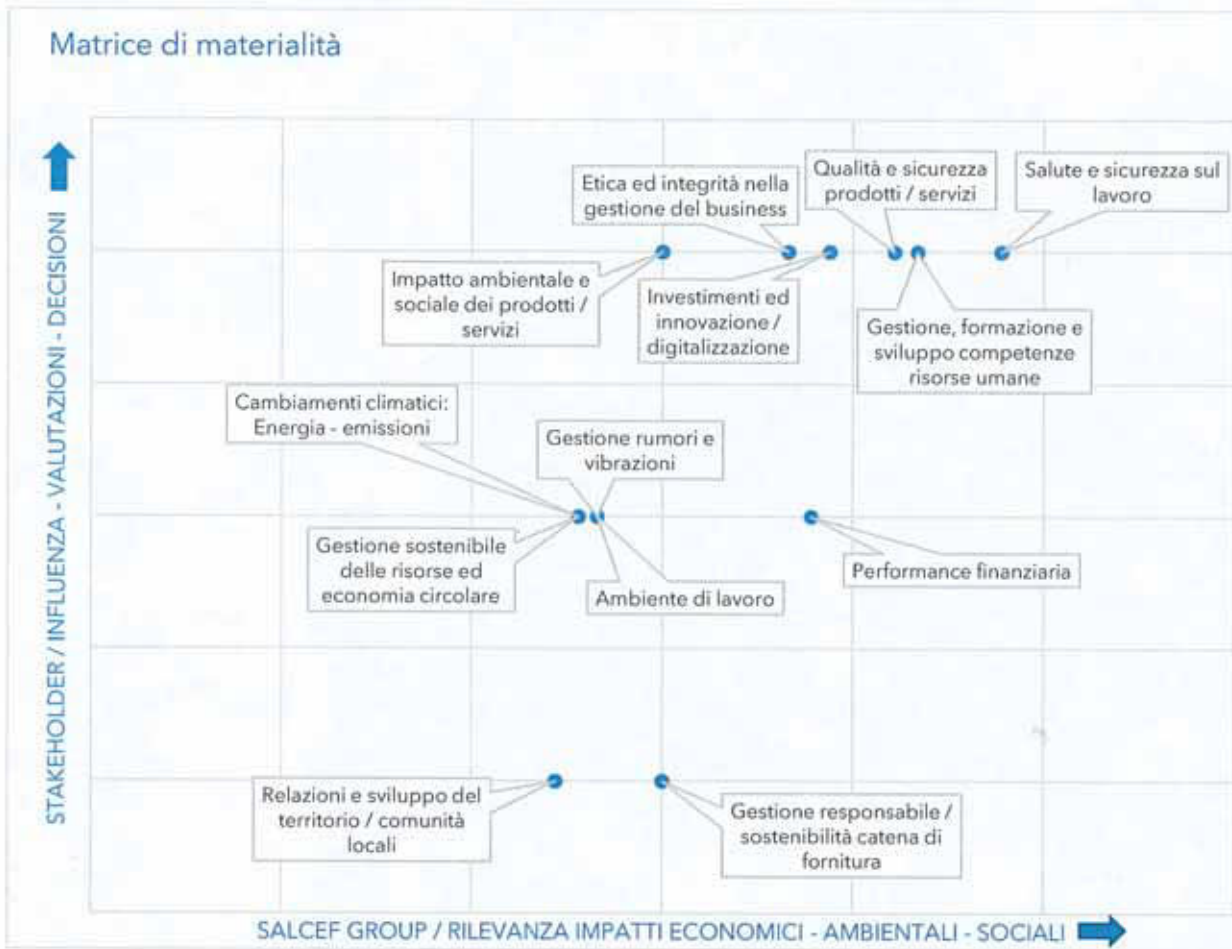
Matrice di materialità

STAKEHOLDER / INFLUENZA - VALUTAZIONI - DECISIONI

Etica ed integrità nella gestione del business

Qualità e sicurezza prodotti / servizi

Salute e sicurezza sul lavoro

Impatto ambientale e sociale dei prodotti / servizi

Investimenti ed innovazione / digitalizzazione

Gestione, formazione e sviluppo competenze risorse umane

Cambiamenti climatici: Energia - emissioni

Gestione rumori e vibrazioni

Gestione sostenibile delle risorse ed economia circolare

Ambiente di lavoro

Performance finanziaria

Relazioni e sviluppo del territorio / comunità locali

Gestione responsabile / sostenibilità catena di fornitura

SALCEF GROUP / RILEVANZA IMPATTI ECONOMICI - AMBIENTALI - SOCIALI